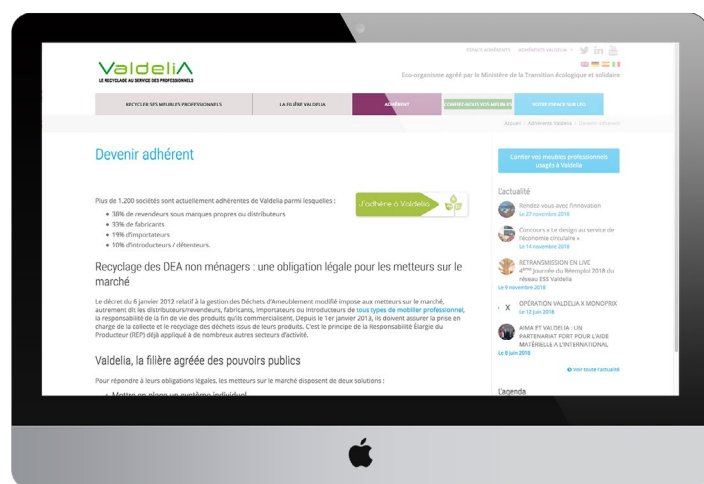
ESPACE ADHÉRENTS   ADHÉRENTS VALDELIA

Valdelia
LE RECYCLAGE AU SERVICE DES PROFESSIONNELS

Eco-organisme agréé par le Ministère de la Transition Écologique et solidaire

RECYCLER SES MEUBLES PROFESSIONNELS   LA FILIÈRE VALDELIA   ADHÉRENT   CONFIEZ-NOUS VOS MEUBLES   VOTRE ESPACE SUR LEO

Accueil / Adhérents Valdelia / Devenir adhérent

Devenir adhérent

Plus de 1.200 sociétés sont actuellement adhérentes de Valdelia parmi lesquelles :
• 38% de revendeurs sous marques propres ou distributeurs
• 33% de fabricants
• 19% d'importateurs
• 10% d'introducteurs / détenteurs.

J'adhère à Valdelia

Recyclage des DEA non ménagers : une obligation légale pour les metteurs sur le marché

Le décret du 6 janvier 2012 relatif à la gestion des Déchets d'Ameublement modifié impose aux metteurs sur le marché, autrement dit les distributeurs/revendeurs, fabricants, importateurs ou introducteurs de tous types de mobilier professionnel, la responsabilité de la fin de vie des produits qu'ils commercialisent. Depuis le 1er janvier 2013, ils doivent assurer la prise en charge de la collecte et le recyclage des déchets issus de leurs produits. C'est le principe de la Responsabilité Élargie du Producteur (REP) déjà appliqué à de nombreux autres secteurs d'activité.

Valdelia, la filière agréée des pouvoirs publics

Pour répondre à leurs obligations légales, les metteurs sur le marché disposent de deux solutions :

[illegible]

Confier vos meubles professionnels usagés à Valdelia

Actualité

Rendez vous avec l'innovation
Le 27 novembre 2018

Concours « Le design au service de l'économie circulaire »
Le 14 novembre 2018

RETRANSMISSION EN LIVE 4ème Journée du Réemploi 2018 du réseau ESS Valdelia
Le 9 novembre 2018

OPÉRATION VALDELIA X MONOPRIX
Le 12 juin 2018

AIMA ET VALDELIA : UN PARTENARIAT FORT POUR L'AIDE MATÉRIELLE A L'INTERNATIONAL
Le 6 juin 2018

Voir toute l'actualité

L'agenda